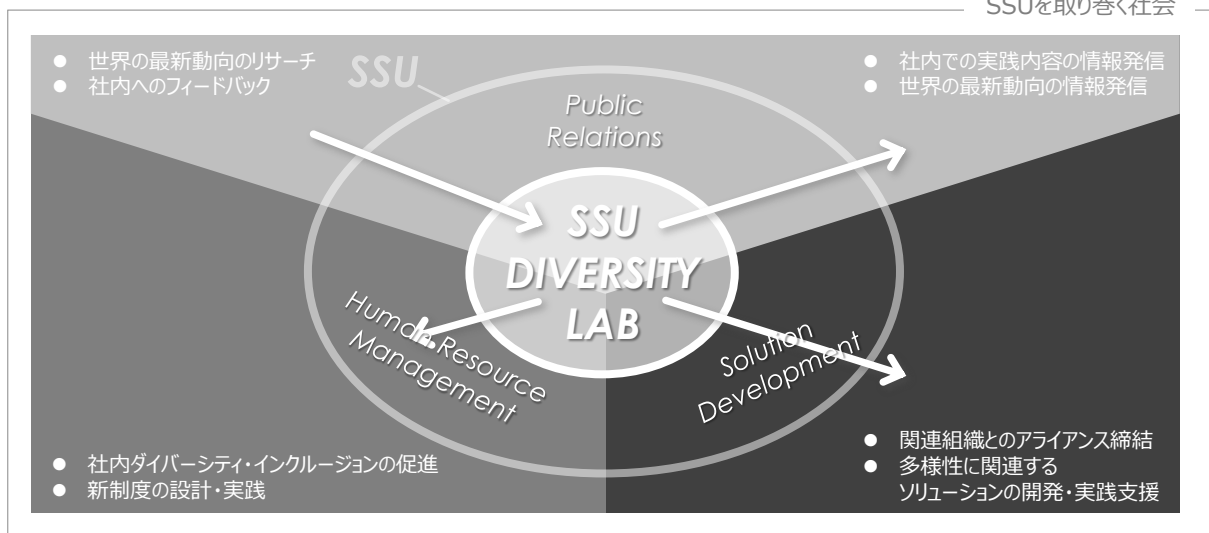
SSUを取り巻く社会

● 世界の最新動向のリサーチ
● 社内へのフィードバック

SSU

Public Relations

● 社内での実践内容の情報発信
● 世界の最新動向の情報発信

SSU DIVERSITY LAB

Human Resource Management

Solution Development

● 社内ダイバーシティ・インクルージョンの促進
● 新制度の設計・実践

● 関連組織とのアライアンス締結
● 多様性に関連するソリューションの開発・実践支援